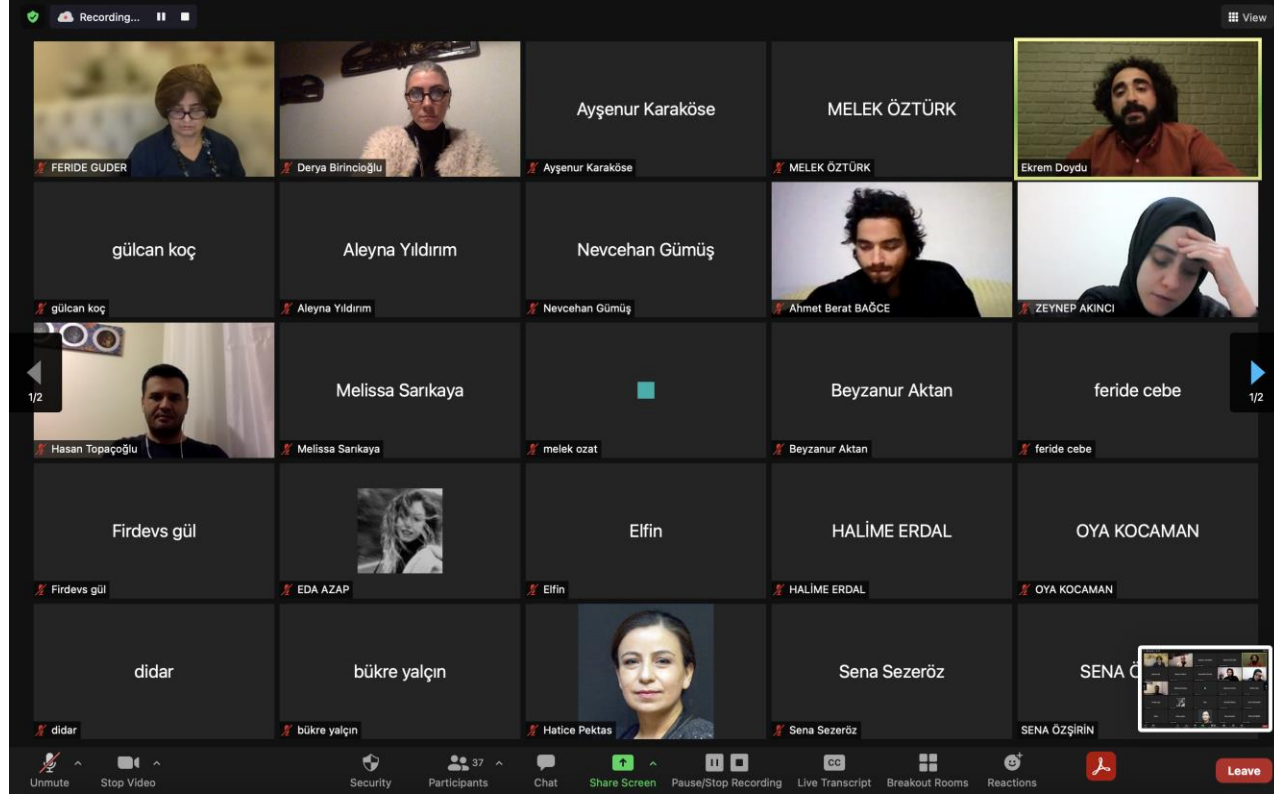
Recording...

View

FERIDE GUDER

Derya Birincioğlu

Ayşenur Karaköse

Ayşenur Karaköse

MELEK ÖZTÜRK

MELEK ÖZTÜRK

Ekrem Doydu

gülcan koç

gülcan koç

Aleyna Yıldırım

Aleyna Yıldırım

Nevcehan Gümüş

Nevcehan Gümüş

Ahmet Berat BAĞCE

ZEYNEP AKINCI

1/2

Hasan Topaçoğlu

Melissa Sarıkaya

Melissa Sarıkaya

melek ozat

Beyzanur Aktan

Beyzanur Aktan

feride cebe

feride cebe

1/2

Firdevs gül

Firdevs gül

EDA AZAP

Elfin

Elfin

HALİME ERDAL

HALİME ERDAL

OYA KOCAMAN

OYA KOCAMAN

didar

didar

bükre yalçın

bükre yalçın

Hatice Pektas

Sena Sezeröz

Sena Sezeröz

SENA Ö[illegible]

SENA ÖZŞİRİN

Unmute

Stop Video

Security

37

Participants

Chat

Share Screen

Pause/Stop Recording

CC

Live Transcript

Breakout Rooms

Reactions

Leave